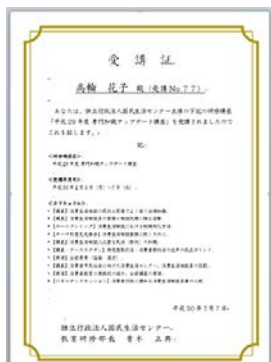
受 講 証

高輪 花子 殿（受講No.77）

あなたは、独立行政法人国民生活センター主催の下記の研修講座「平成29年度 専門知識アップデート講座」を受講されましたのでこれを証します。

記

＜研修講座名＞
平成29年度 専門知識アップデート講座

＜受講年月日＞
平成30年2月6日（火）～7日（水）

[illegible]

平成30年2月7日

独立行政法人国民生活センター
教育研修部長 青木 正樹